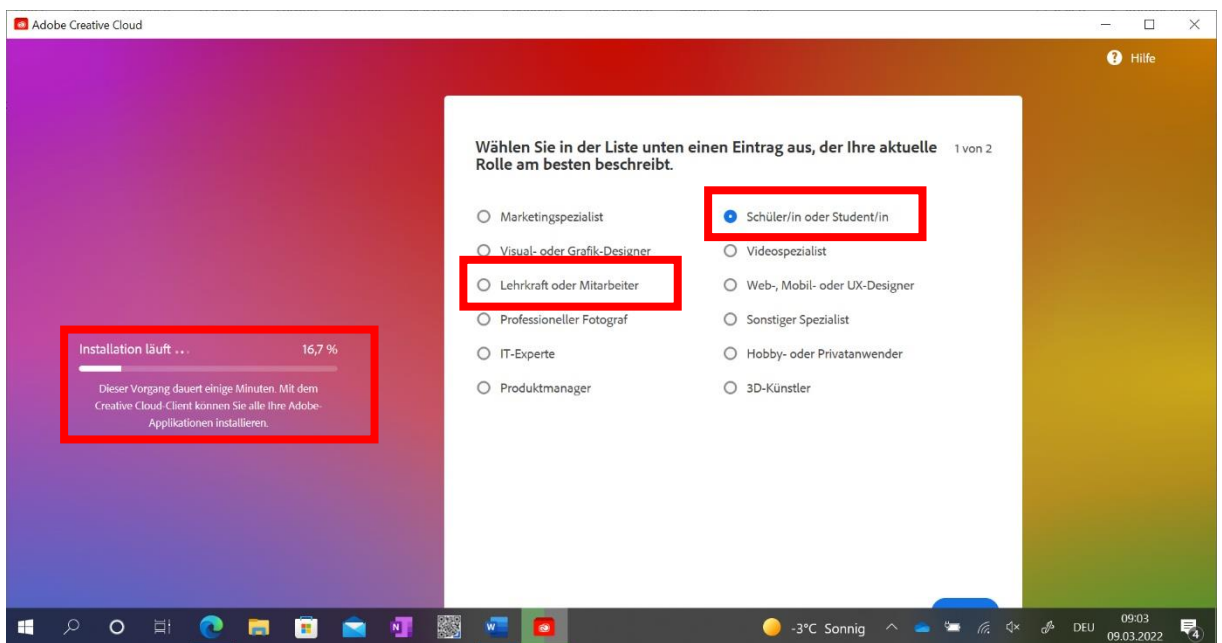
Adobe Creative Cloud

Hilfe

Wählen Sie in der Liste unten einen Eintrag aus, der Ihre aktuelle Rolle am besten beschreibt.

1 von 2

Marketingspezialist
Visual- oder Grafik-Designer
Lehrkraft oder Mitarbeiter
Professioneller Fotograf
IT-Experte
Produktmanager

Schüler/in oder Student/in
Videospezialist
Web-, Mobil- oder UX-Designer
Sonstiger Spezialist
Hobby- oder Privatanwender
3D-Künstler

Installation läuft ...

16,7 %

Dieser Vorgang dauert einige Minuten. Mit dem Creative Cloud-Client können Sie alle Ihre Adobe-Applikationen installieren.

-3°C Sonnig

DEU

09:03
09.03.2022

4